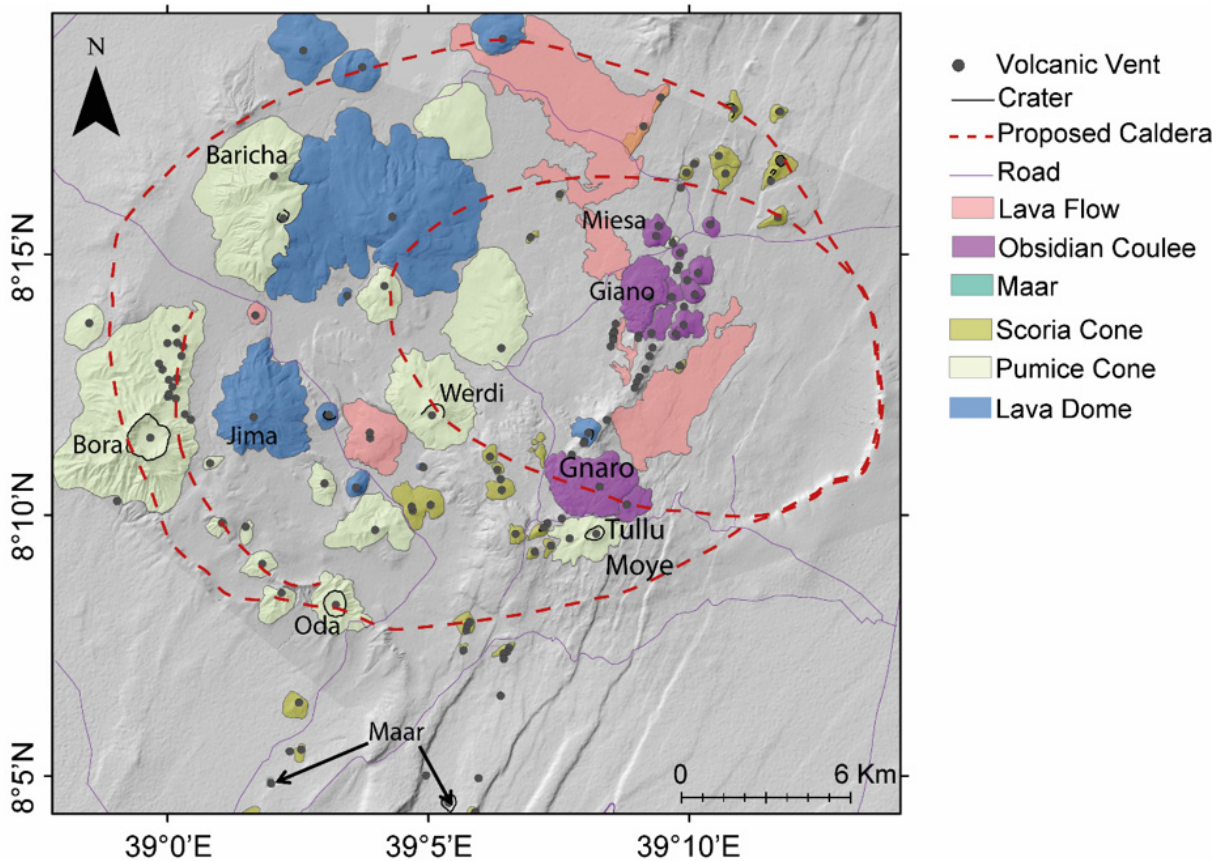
N

Baricha

Miesa

Giano

Werdi

Bora

Jima

Gnaro

Tullu Moye

Oda

Maar

0 6 Km

8°15'N

8°10'N

8°5'N

39°0'E 39°5'E 39°10'E

Volcanic Vent
Crater
Proposed Caldera
Road
Lava Flow
Obsidian Coulee
Maar
Scoria Cone
Pumice Cone
Lava Dome